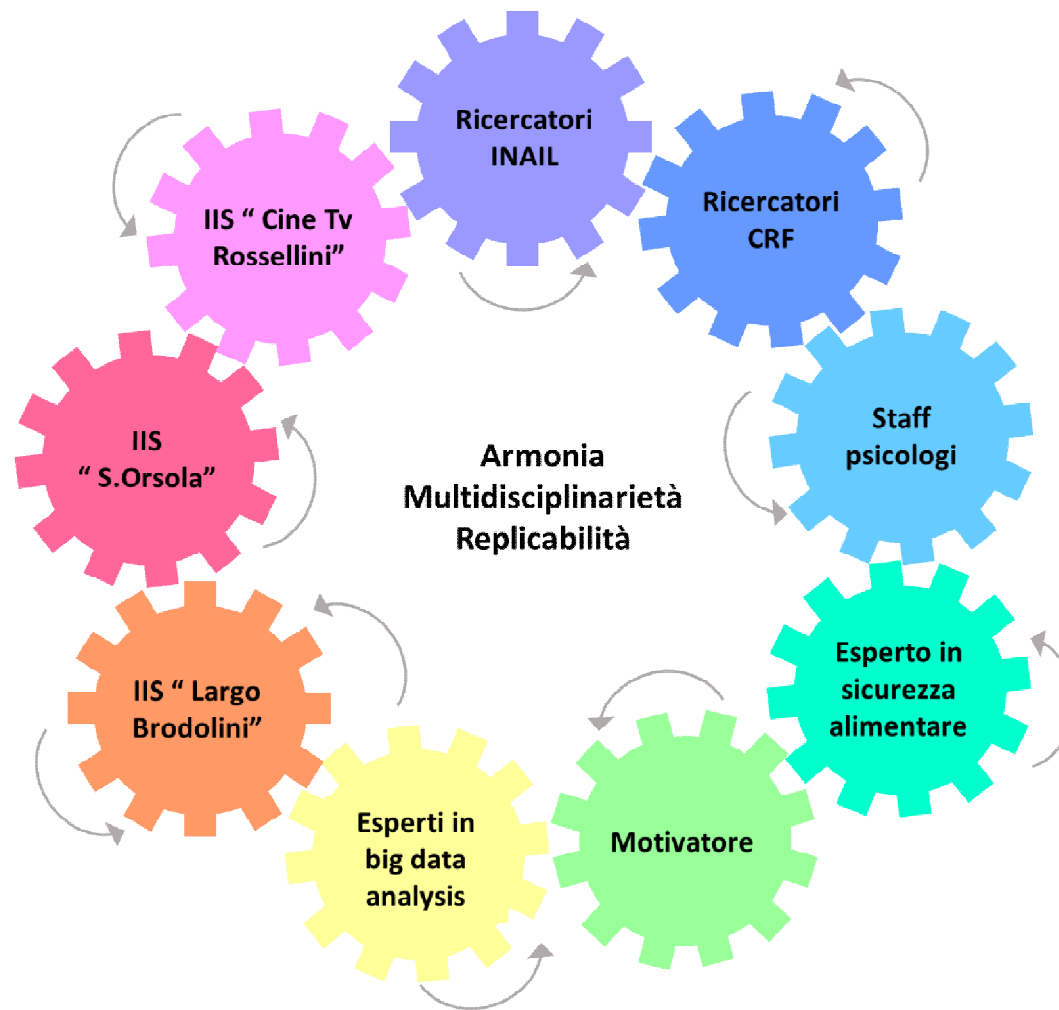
Ricercatori INAIL

Ricercatori CRF

Staff psicologi

Esperto in sicurezza alimentare

Motivatore

Esperti in big data analysis

IIS “ Largo Brodolini”

IIS “ S.Orsola”

IIS “ Cine Tv Rossellini”

Armonia
Multidisciplinarietà
Replicabilità